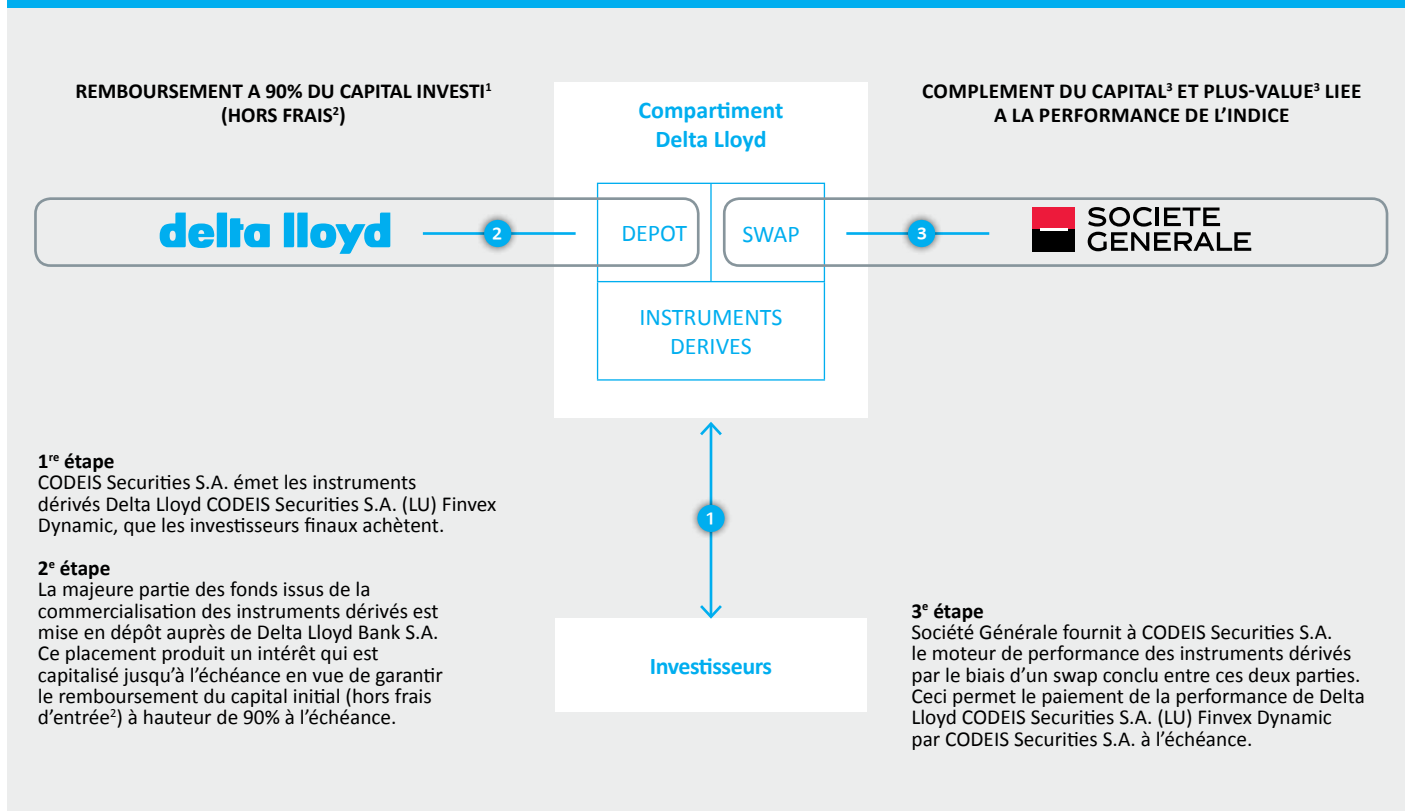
REMBOURSEMENT A 90% DU CAPITAL INVESTI$^1$ (HORS FRAIS$^2$)

Compartiment Delta Lloyd

COMPLEMENT DU CAPITAL$^3$ ET PLUS-VALUE$^3$ LIEE A LA PERFORMANCE DE L'INDICE

delta lloyd

2

DEPOT

SWAP

3

SOCIETE GENERALE

INSTRUMENTS DERIVES

1

Investisseurs

1$^{re}$ étape
CODEIS Securities S.A. émet les instruments dérivés Delta Lloyd CODEIS Securities S.A. (LU) Finvex Dynamic, que les investisseurs finaux achètent.

2$^e$ étape
La majeure partie des fonds issus de la commercialisation des instruments dérivés est mise en dépôt auprès de Delta Lloyd Bank S.A. Ce placement produit un intérêt qui est capitalisé jusqu'à l'échéance en vue de garantir le remboursement du capital initial (hors frais d'entrée$^2$) à hauteur de 90% à l'échéance.

3$^e$ étape
Société Générale fournit à CODEIS Securities S.A. le moteur de performance des instruments dérivés par le biais d'un swap conclu entre ces deux parties. Ceci permet le paiement de la performance de Delta Lloyd CODEIS Securities S.A. (LU) Finvex Dynamic par CODEIS Securities S.A. à l'échéance.